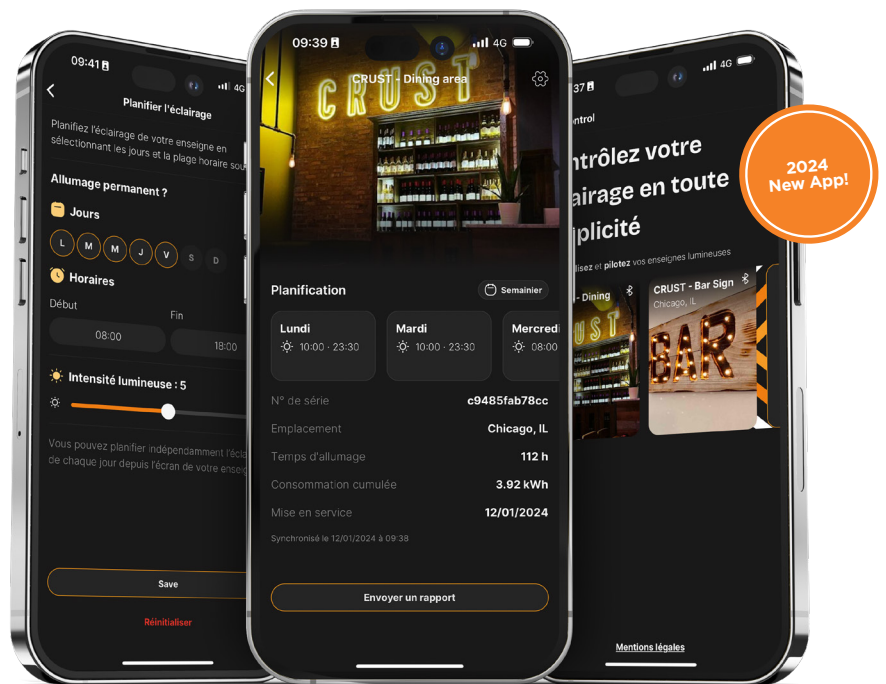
09:41

Planifier l'éclairage

Planifiez l'éclairage de votre enseigne en sélectionnant les jours et la plage horaire sou

Allumage permanent ?

Jours

L M M J V S D

Horaires

Début

Fin

08:00

18:00

Intensité lumineuse : 5

Vous pouvez planifier indépendamment l'écla de chaque jour depuis l'écran de votre enseig

Save

Réinitialiser

09:39 4G

CRUST - Dining area

CRUST

Planification

Semainier

Lundi
10:00 - 23:30

Mardi
10:00 - 23:30

Mercredi
08:00

N° de série c9485fab78cc

Emplacement Chicago, IL

Temps d'allumage 112 h

Consommation cumulée 3.92 kWh

Mise en service 12/01/2024

Synchronisé le 12/01/2024 à 09:38

Envoyer un rapport

37 4G

ontrol

ntrôlez votre
lairage en toute
plicité

lisez et pilotez vos enseignes lumineuses

- Dining

CRUST - Bar Sign
Chicago, IL

BAR

Mentions légales

2024
New App!